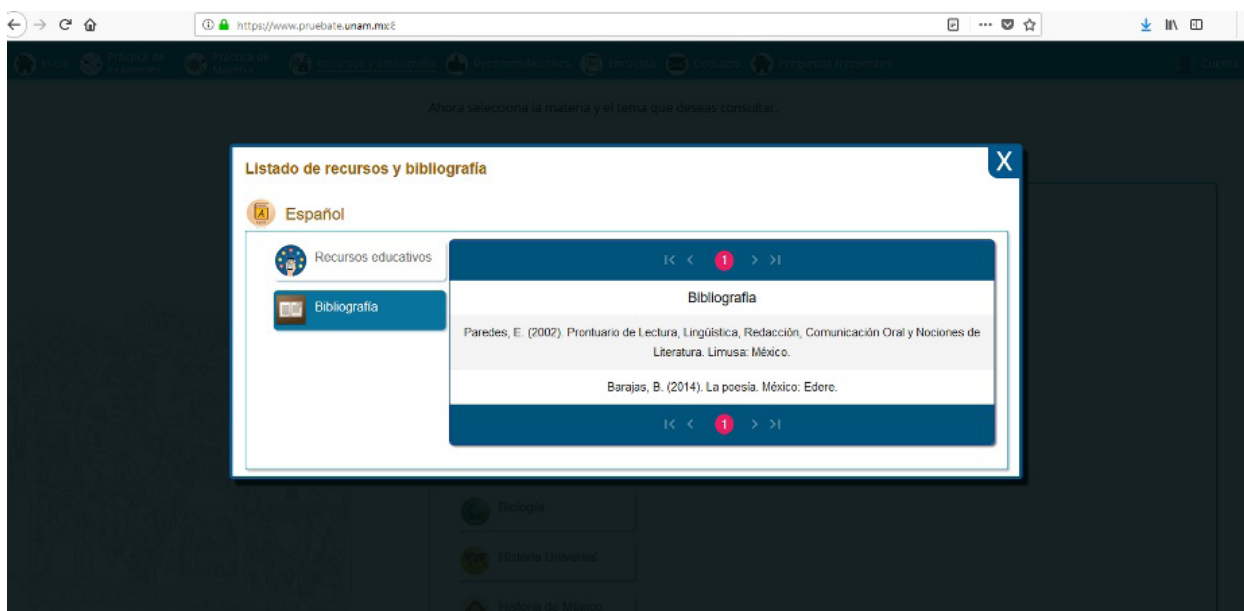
https://www.pruebate.unam.mx/

Inicio Práctica de reactivos Práctica de Materias Recursos y bibliografía Recomendaciones Encuesta Contacto Preguntas frecuentes Cuenta

Ahora selecciona la materia y el tema que deseas consultar...

Listado de recursos y bibliografía

X

Español

Recursos educativos

Bibliografía

1

Bibliografía

Paredes, E. (2002). Prontuario de Lectura, Lingüística, Redacción, Comunicación Oral y Nociones de Literatura. Limusa: México.

Barajas, B. (2014). La poesía. México: Edere.

1

Biología

Historia Universal

Historia de México